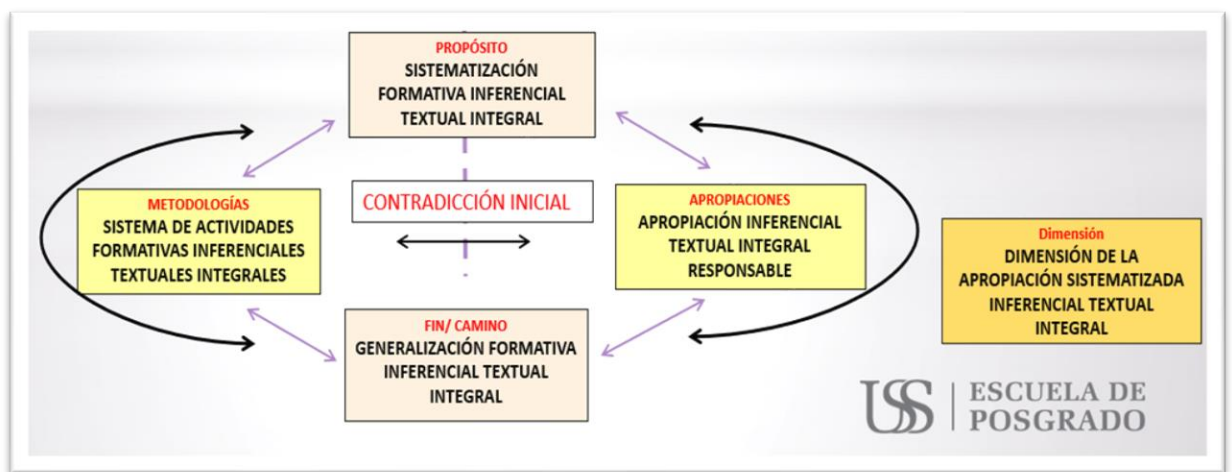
PROPÓSITO
SISTEMATIZACIÓN FORMATIVA INFERENCIAL TEXTUAL INTEGRAL

METODOLOGÍAS
SISTEMA DE ACTIVIDADES FORMATIVAS INFERENCIALES TEXTUALES INTEGRALES

CONTRADICCIÓN INICIAL

APROPIACIONES
APROPIACIÓN INFERENCIAL TEXTUAL INTEGRAL RESPONSABLE

Dimensión
DIMENSIÓN DE LA APROPIACIÓN SISTEMATIZADA INFERENCIAL TEXTUAL INTEGRAL

FIN/ CAMINO
GENERALIZACIÓN FORMATIVA INFERENCIAL TEXTUAL INTEGRAL

USS | ESCUELA DE POSGRADO